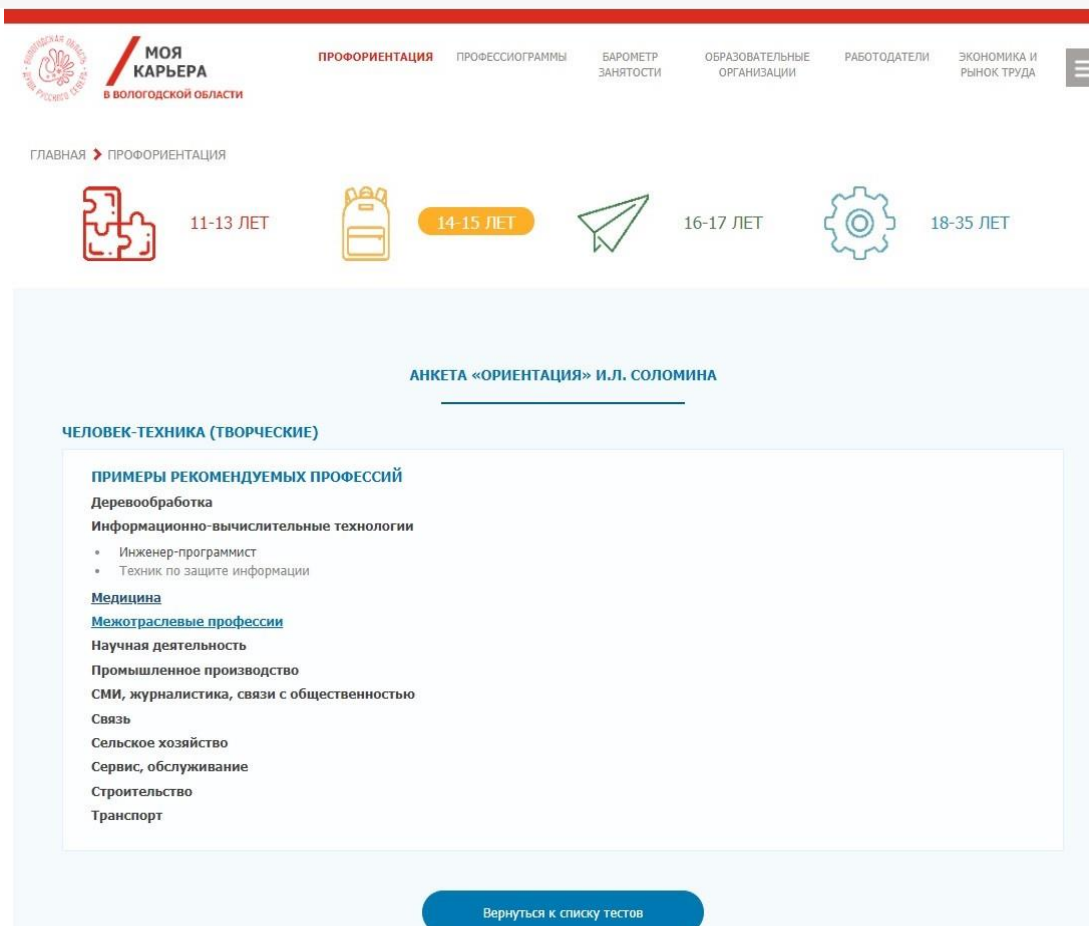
ВОЛОГОДСКАЯ ОБЛАСТЬ ДУША РУССКОГО СЕВЕРА

МОЯ КАРЬЕРА В ВОЛОГОДСКОЙ ОБЛАСТИ

ПРОФОРИЕНТАЦИЯ ПРОФЕССИОГРАММЫ БАРОМЕТР ЗАНЯТОСТИ ОБРАЗОВАТЕЛЬНЫЕ ОРГАНИЗАЦИИ РАБОТОДАТЕЛИ ЭКОНОМИКА И РЫНОК ТРУДА

ГЛАВНАЯ › ПРОФОРИЕНТАЦИЯ

11-13 ЛЕТ

14-15 ЛЕТ

16-17 ЛЕТ

18-35 ЛЕТ

АНКЕТА «ОРИЕНТАЦИЯ» И.Л. СОЛОМИНА

ЧЕЛОВЕК-ТЕХНИКА (ТВОРЧЕСКИЕ)

ПРИМЕРЫ РЕКОМЕНДУЕМЫХ ПРОФЕССИЙ

Деревообработка

Информационно-вычислительные технологии

- Инженер-программист
- Техник по защите информации

Медицина

Межотраслевые профессии

Научная деятельность

Промышленное производство

СМИ, журналистика, связи с общественностью

Связь

Сельское хозяйство

Сервис, обслуживание

Строительство

Транспорт

Вернуться к списку тестов